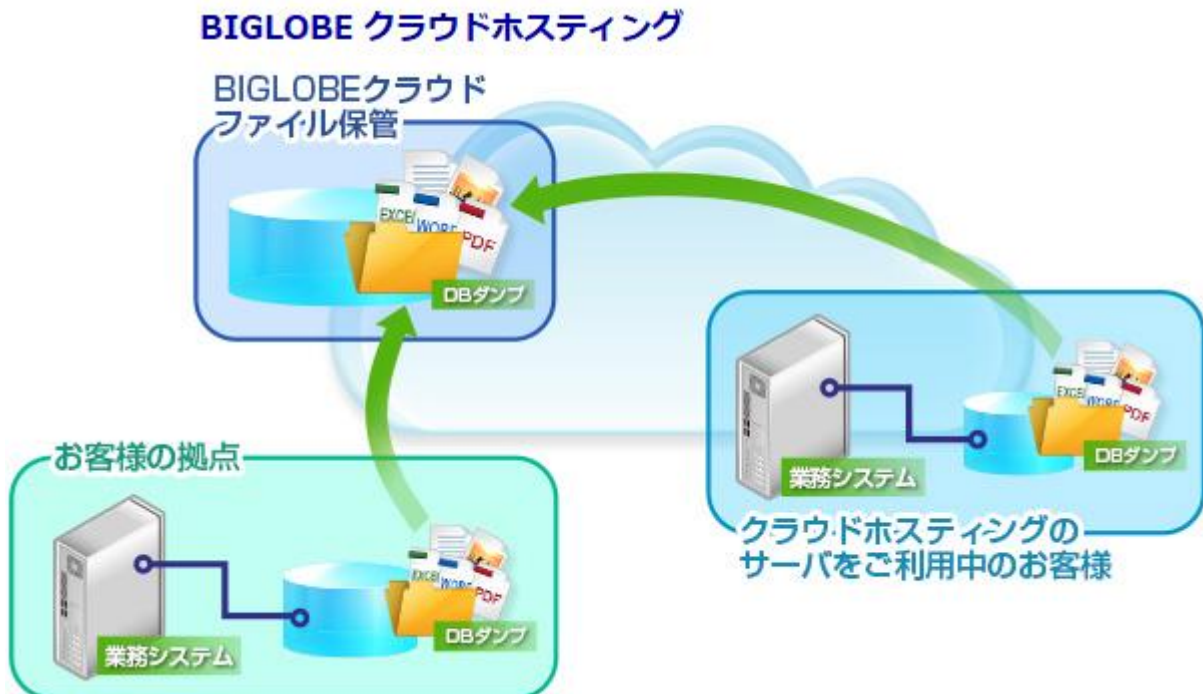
BIGLOBE クラウドホスティング

BIGLOBEクラウド
ファイル保管

EXCEL WORD PDF

DBダンプ

お客様の拠点

業務システム

EXCEL WORD PDF

DBダンプ

業務システム

EXCEL WORD PDF

DBダンプ

クラウドホスティングの
サーバをご利用中のお客様